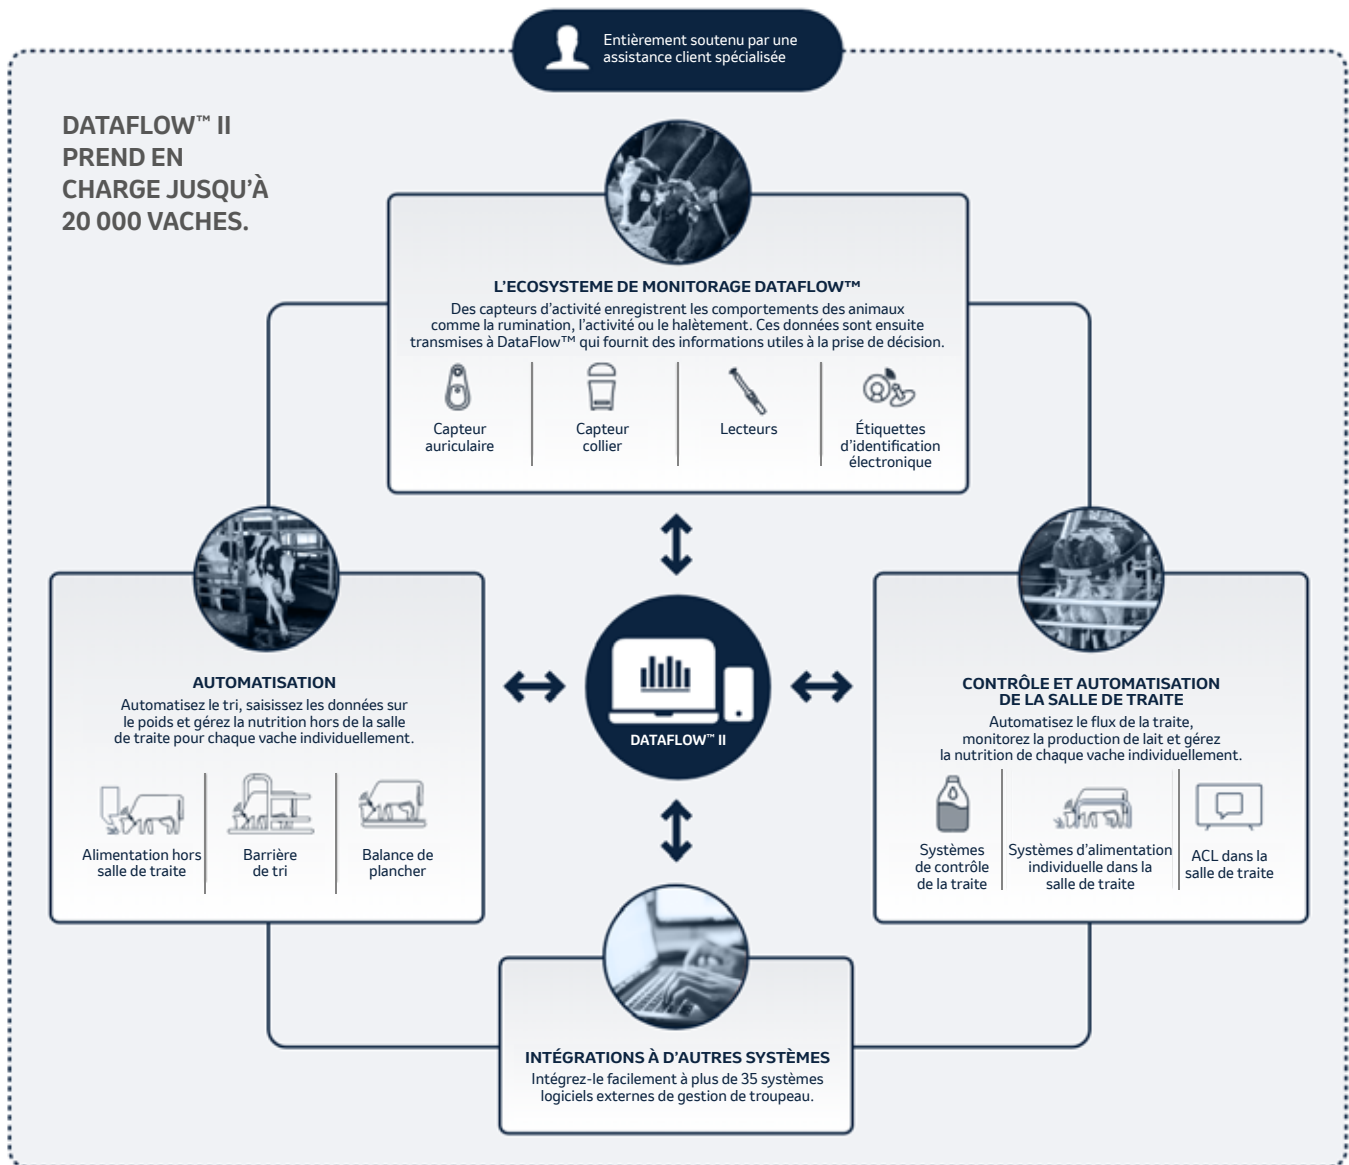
Entièrement soutenu par une assistance client spécialisée

DATAFLOW™ II PREND EN CHARGE JUSQU'À 20 000 VACHES.

L'ECOSYSTEME DE MONITORAGE DATAFLOW™
Des capteurs d'activité enregistrent les comportements des animaux comme la rumination, l'activité ou le halètement. Ces données sont ensuite transmises à DataFlow™ qui fournit des informations utiles à la prise de décision.

Capteur auriculaire

Capteur collier

Lecteurs

Étiquettes d'identification électronique

AUTOMATISATION
Automatisez le tri, saisissez les données sur le poids et gérez la nutrition hors de la salle de traite pour chaque vache individuellement.

Alimentation hors salle de traite

Barrière de tri

Balance de plancher

DATAFLOW™ II

CONTRÔLE ET AUTOMATISATION DE LA SALLE DE TRAITE
Automatisez le flux de la traite, monitorez la production de lait et gérez la nutrition de chaque vache individuellement.

Systèmes de contrôle de la traite

Systèmes d'alimentation individuelle dans la salle de traite

ACL dans la salle de traite

INTÉGRATIONS À D'AUTRES SYSTÈMES
Intégrez-le facilement à plus de 35 systèmes logiciels externes de gestion de troupeau.